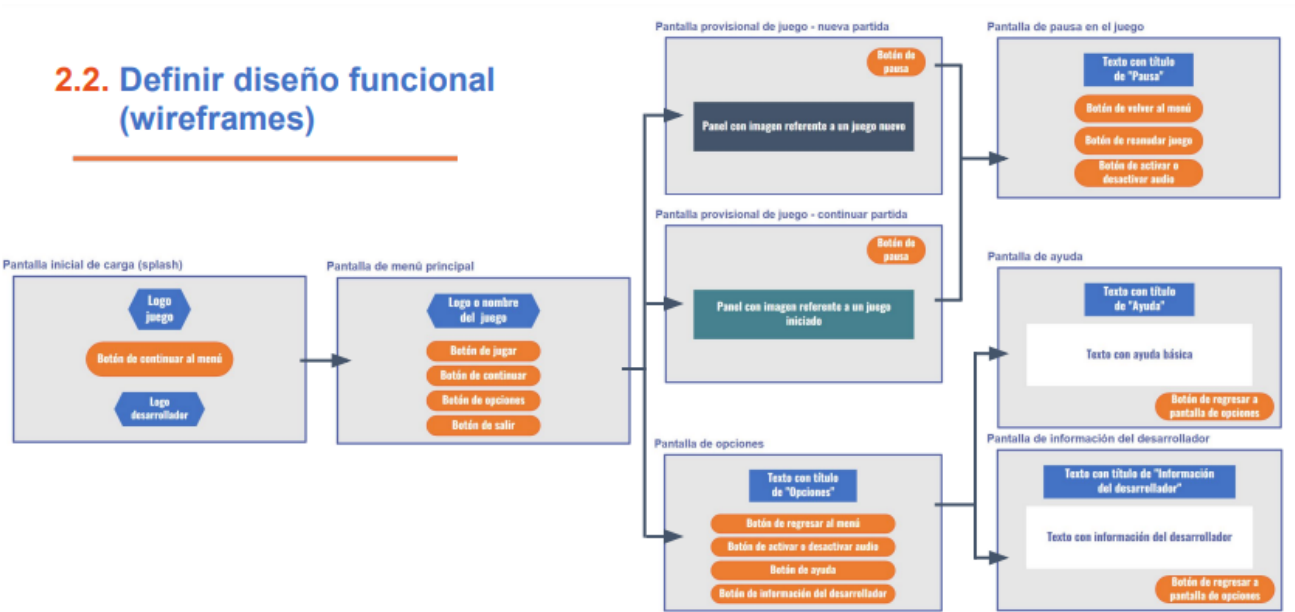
2.2. Definir diseño funcional (wireframes)

Pantalla inicial de carga (splash)

Logo juego

Botón de continuar al menú

Logo desarrollador

Pantalla de menú principal

Logo o nombre del juego

Botón de jugar

Botón de continuar

Botón de opciones

Botón de salir

Pantalla provisional de juego - nueva partida

Botón de pausa

Panel con imagen referente a un juego nuevo

Pantalla provisional de juego - continuar partida

Botón de pausa

Panel con imagen referente a un juego iniciado

Pantalla de opciones

Texto con título de "Opciones"

Botón de regresar al menú

Botón de activar o desactivar audio

Botón de ayuda

Botón de información del desarrollador

Pantalla de pausa en el juego

Texto con título de "Pausa"

Botón de volver al menú

Botón de reanudar juego

Botón de activar o desactivar audio

Pantalla de ayuda

Texto con título de "Ayuda"

Texto con ayuda básica

Botón de regresar a pantalla de opciones

Pantalla de información del desarrollador

Texto con título de "Información del desarrollador"

Texto con información del desarrollador

Botón de regresar a pantalla de opciones